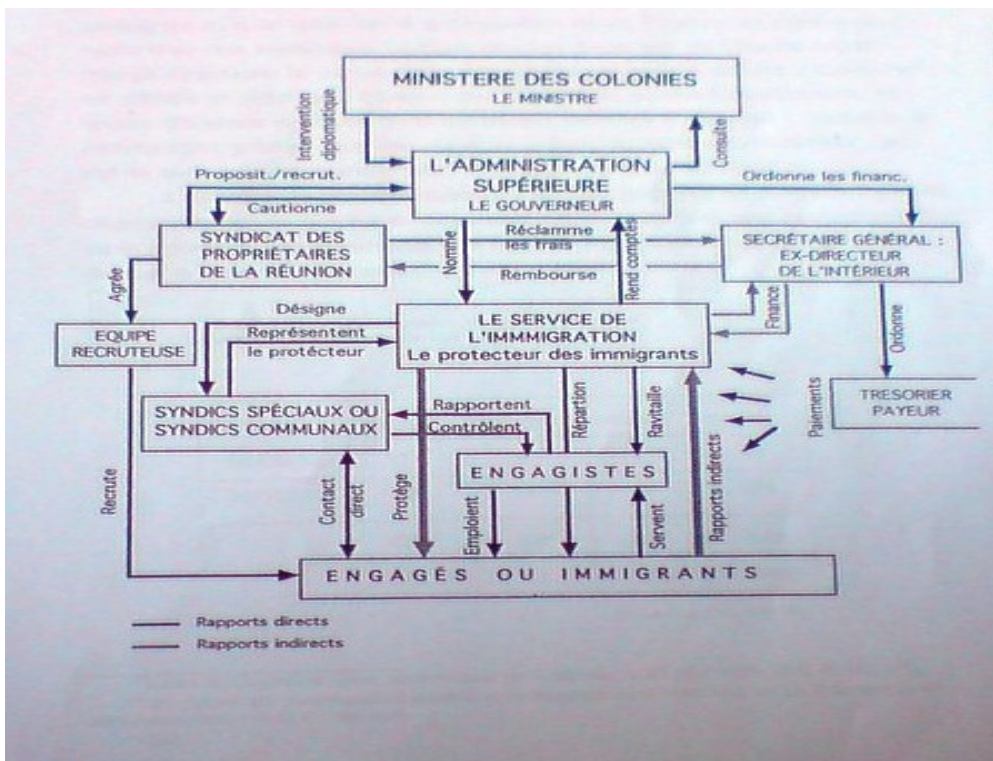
MINISTERE DES COLONIES
LE MINISTRE

Intervention diplomatique

Consulte

L'ADMINISTRATION SUPÉRIEURE
LE GOUVERNEUR

Proposit./recrut.

Cautionne

Ordonne les financ.

SYNDICAT DES PROPRIÉTAIRES DE LA RÉUNION

Nomme

Réclamme les frais

Rembourse

Rend comptes

SECRÉTAIRE GÉNÉRAL : EX-DIRECTEUR DE L'INTÉRIEUR

Agrée

Désigne

LE SERVICE DE L'IMMIGRATION
Le protecteur des immigrants

Finance

Ordonne

EQUIPE RECRUTEUSE

Représentent le protecteur

Paiements

TRESORIER PAYEUR

SYNDICS SPÉCIAUX OU SYNDICS COMMUNAUX

Rapportent

Contrôlent

Répartion

Ravitaille

ENGAGISTES

Recrute

Contact direct

Protège

Emploient

Servent

Rapports indirects

ENGAGÉS OU IMMIGRANTS

Rapports directs
Rapports indirects